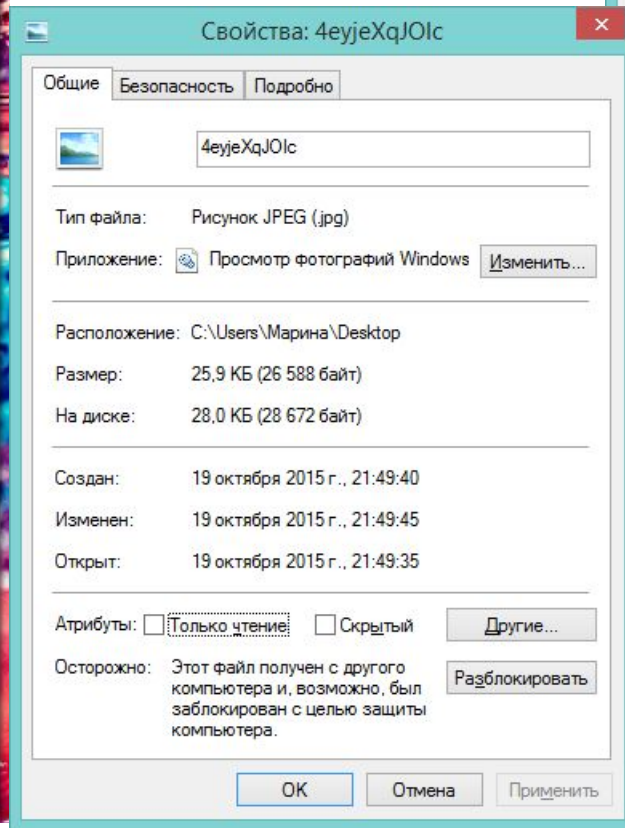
Свойства: 4eyjeXqJOlc

Общие | Безопасность | Подробно

4eyjeXqJOlc

Тип файла: Рисунок JPEG (.jpg)

Приложение: Просмотр фотографий Windows Изменить...

Расположение: C:\Users\Марина\Desktop

Размер: 25,9 КБ (26 588 байт)

На диске: 28,0 КБ (28 672 байт)

Создан: 19 октября 2015 г., 21:49:40

Изменен: 19 октября 2015 г., 21:49:45

Открыт: 19 октября 2015 г., 21:49:35

Атрибуты: Только чтение Скрытый Другие...

Осторожно: Этот файл получен с другого компьютера и, возможно, был заблокирован с целью защиты компьютера. Разблокировать

OK Отмена Применить